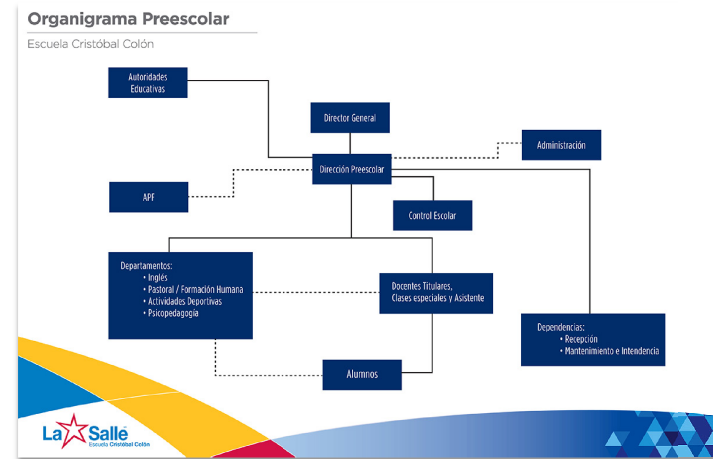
Organigrama Preescolar

Escuela Cristóbal Colón

Autoridades Educativas

Director General

Administración

Dirección Preescolar

APF

Control Escolar

Departamentos:
• Inglés
• Pastoral / Formación Humana
• Actividades Deportivas
• Psicopedagogía

Docentes Titulares, Clases especiales y Asistente

Dependencias:
• Recepción
• Mantenimiento e Intendencia

Alumnos

La Salle
Escuela Cristóbal Colón